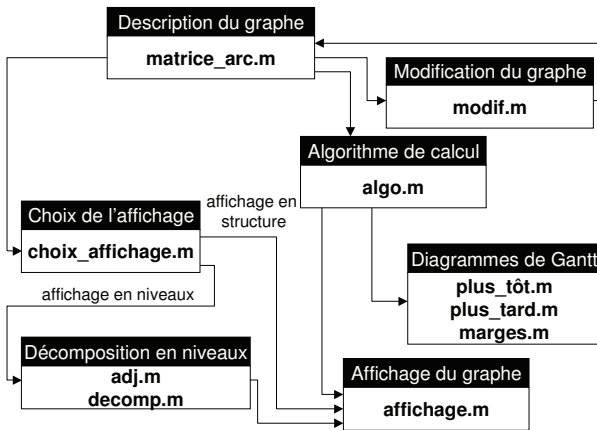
Description du graphe

matrice_arc.m

Modification du graphe

modif.m

Algorithme de calcul

algo.m

Choix de l'affichage

choix_affichage.m

affichage en structure

Diagrammes de Gantt

plus_tôt.m
plus_tard.m
marges.m

affichage en niveaux

Décomposition en niveaux

adj.m
decomp.m

Affichage du graphe

affichage.m